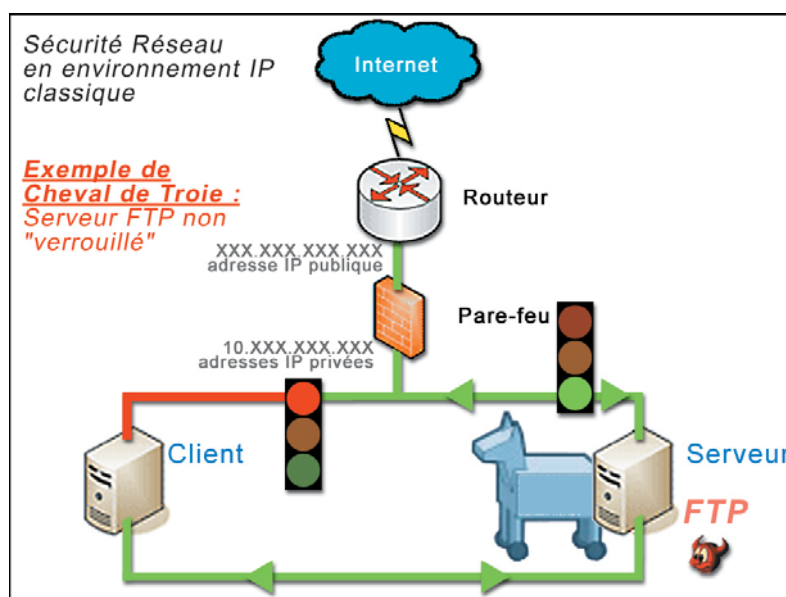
Sécurité Réseau en environnement IP classique

Internet

Exemple de Cheval de Troie :
Serveur FTP non "verrouillé"

Routeur

XXX.XXX.XXX.XXX
adresse IP publique

Pare-feu

10.XXX.XXX.XXX
adresses IP privées

Client

Serveur

FTP